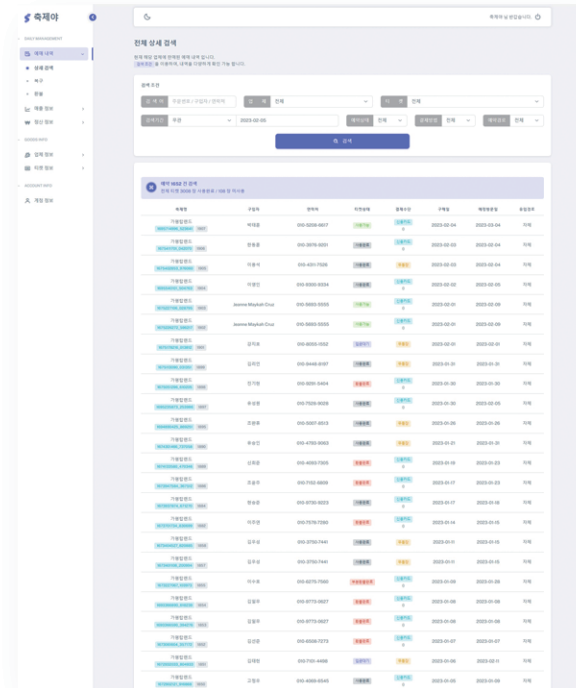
축제야

DAILY MANAGEMENT

예약 내역

상세 검색

취소

환불

매출 정보

정산 정보

ORDER INFO

입력 정보

티켓 정보

ACCOUNT INFO

계정 정보

축제야 님 반갑습니다.

전체 상세 검색

검색 조건

검 색

예약 1652 건 검색

| 축제명 | 구입자 | 연락처 | 티켓상태 | 결제수단 | 구매일 | 예약일 | 취소여부 |
|---|---|---|---|---|---|---|---|
| 가을밤펜스 | 박태호 | 010-5256-9657 | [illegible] | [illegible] | 2023-02-04 | 2023-03-04 | 미취 |
| 가을밤펜스 | 정동훈 | 010-3976-9051 | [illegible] | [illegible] | 2023-02-03 | 2023-02-04 | 미취 |
| 가을밤펜스 | 이충석 | 010-4511-7026 | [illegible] | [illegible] | 2023-02-03 | 2023-02-04 | 미취 |
| 가을밤펜스 | 이명진 | 010-8355-9334 | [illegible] | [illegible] | 2023-02-02 | 2023-02-05 | 미취 |
| 가을밤펜스 | Jasmine Maykah Cruz | 010-5683-5555 | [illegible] | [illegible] | 2023-02-01 | 2023-02-08 | 미취 |
| 가을밤펜스 | Jasmine Maykah Cruz | 010-5683-5555 | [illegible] | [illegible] | 2023-02-01 | 2023-02-08 | 미취 |
| 가을밤펜스 | 김지호 | 010-8055-1552 | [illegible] | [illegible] | 2023-02-01 | 2023-02-01 | 미취 |
| 가을밤펜스 | 김지민 | 010-8446-9197 | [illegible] | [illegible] | 2023-01-31 | 2023-01-31 | 미취 |
| 가을밤펜스 | 정기현 | 010-9291-5464 | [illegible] | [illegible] | 2023-01-30 | 2023-01-30 | 미취 |
| 가을밤펜스 | 유성현 | 010-7329-9028 | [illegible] | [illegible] | 2023-01-26 | 2023-02-05 | 미취 |
| 가을밤펜스 | 조윤하 | 010-5307-8013 | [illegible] | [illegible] | 2023-01-25 | 2023-01-28 | 미취 |
| 가을밤펜스 | 유승민 | 010-4760-9063 | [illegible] | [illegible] | 2023-01-21 | 2023-01-21 | 미취 |
| 가을밤펜스 | 신유영 | 010-4093-7305 | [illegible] | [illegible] | 2023-01-18 | 2023-01-23 | 미취 |
| 가을밤펜스 | 조윤자 | 010-7152-8809 | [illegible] | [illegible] | 2023-01-17 | 2023-01-23 | 미취 |
| 가을밤펜스 | 정승원 | 010-9730-9223 | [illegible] | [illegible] | 2023-01-17 | 2023-01-18 | 미취 |
| 가을밤펜스 | 이주원 | 010-7576-7280 | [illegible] | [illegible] | 2023-01-14 | 2023-01-15 | 미취 |
| 가을밤펜스 | 김주성 | 010-3750-7441 | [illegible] | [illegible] | 2023-01-12 | 2023-01-15 | 미취 |
| 가을밤펜스 | 김주성 | 010-3750-7441 | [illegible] | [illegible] | 2023-01-11 | 2023-01-15 | 미취 |
| 가을밤펜스 | 이수희 | 010-6275-7560 | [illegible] | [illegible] | 2023-01-09 | 2023-01-28 | 미취 |
| 가을밤펜스 | 김철우 | 010-8773-0627 | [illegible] | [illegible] | 2023-01-08 | 2023-01-08 | 미취 |
| 가을밤펜스 | 김철우 | 010-8775-0627 | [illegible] | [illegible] | 2023-01-08 | 2023-01-08 | 미취 |
| 가을밤펜스 | 김선영 | 010-6588-7073 | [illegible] | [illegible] | 2023-01-07 | 2023-01-07 | 미취 |
| 가을밤펜스 | 김대현 | 010-7101-4496 | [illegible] | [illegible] | 2023-01-06 | 2023-02-11 | 미취 |
| 가을밤펜스 | 고영주 | 010-4369-6545 | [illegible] | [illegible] | 2023-01-05 | 2023-01-05 | 미취 |